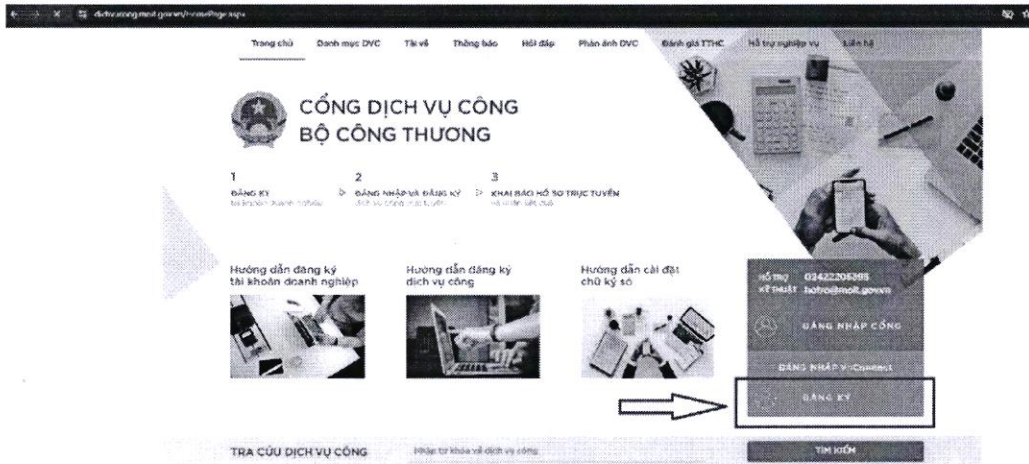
dichvucong.moit.gov.vn/Home/Page.aspx

Trang chủ | Danh mục DVC | Tài về | Thông báo | Hỏi đáp | Phản ánh DVC | Đánh giá TTHC | Hỗ trợ nghiệp vụ | Liên hệ

CỔNG DỊCH VỤ CÔNG
BỘ CÔNG THƯƠNG

1
ĐĂNG KÝ
tài khoản doanh nghiệp

2
ĐĂNG NHẬP VÀ ĐĂNG KÝ
dịch vụ công trực tuyến

3
KHAI BÁO HỒ SƠ TRỰC TUYẾN
và nhận kết quả

Hướng dẫn đăng ký tài khoản doanh nghiệp

Hướng dẫn đăng ký dịch vụ công

Hướng dẫn cài đặt chữ ký số

HỖ TRỢ 0342220395
KỸ THUẬT hotro@moit.gov.vn

ĐĂNG NHẬP CỔNG

ĐĂNG NHẬP VNConnect

ĐĂNG KÝ

TRA CỨU DỊCH VỤ CÔNG

Nhập từ khóa về dịch vụ công

TÌM KIẾM